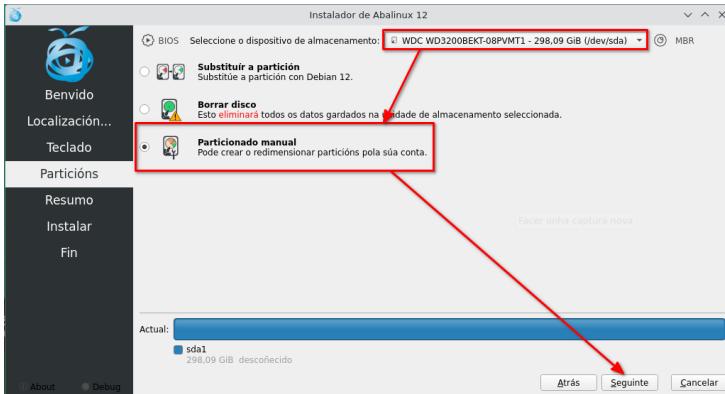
Instalador de Abalinux 12

Benvido
Localización...
Teclado
Particións
Resumo
Instalar
Fin

About
Debug

BIOS Seleccione o dispositivo de almacenamento: WDC WD3200BEKT-08PVMT1 - 298,09 GiB (/dev/sda) MBR

Substituír a partición
Substitúe a partición con Debian 12.

Borrar disco
Esto eliminará todos os datos gardados na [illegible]dade de almacenamento seleccionada.

Particionado manual
Pode crear o redimensionar particións pola súa conta.

Facer unha captura nova

Actual:
sda1
298,09 GiB descoñecido

Atrás
Seguinte
Cancelar